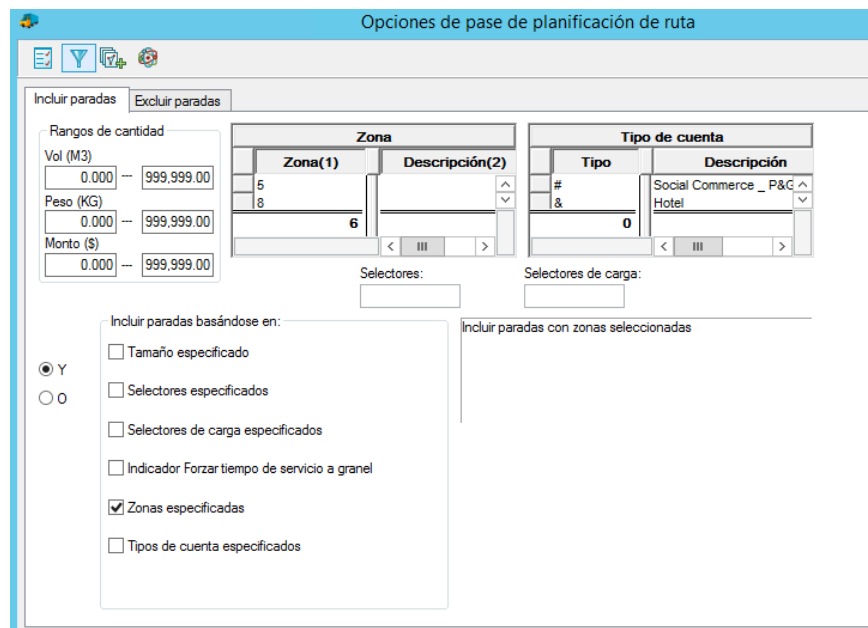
Opciones de pase de planificación de ruta

Incluir paradas
Excluir paradas

Rangos de cantidad
Vol (M3)
0.000 --- 999,999.00
Peso (KG)
0.000 --- 999,999.00
Monto ($)
0.000 --- 999,999.00

Zona

| Zona(1) | Descripción(2) |
|---|---|
| 5 | |
| 8 | |
| 6 | |

Tipo de cuenta

| Tipo | Descripción |
|---|---|
| # | Social Commerce _ P&G |
| & | Hotel |
| 0 | |

Selectores:
Selectores de carga:

Y
O

Incluir paradas basándose en:
Tamaño especificado
Selectores especificados
Selectores de carga especificados
Indicador Forzar tiempo de servicio a granel
Zonas especificadas
Tipos de cuenta especificados

Incluir paradas con zonas seleccionadas